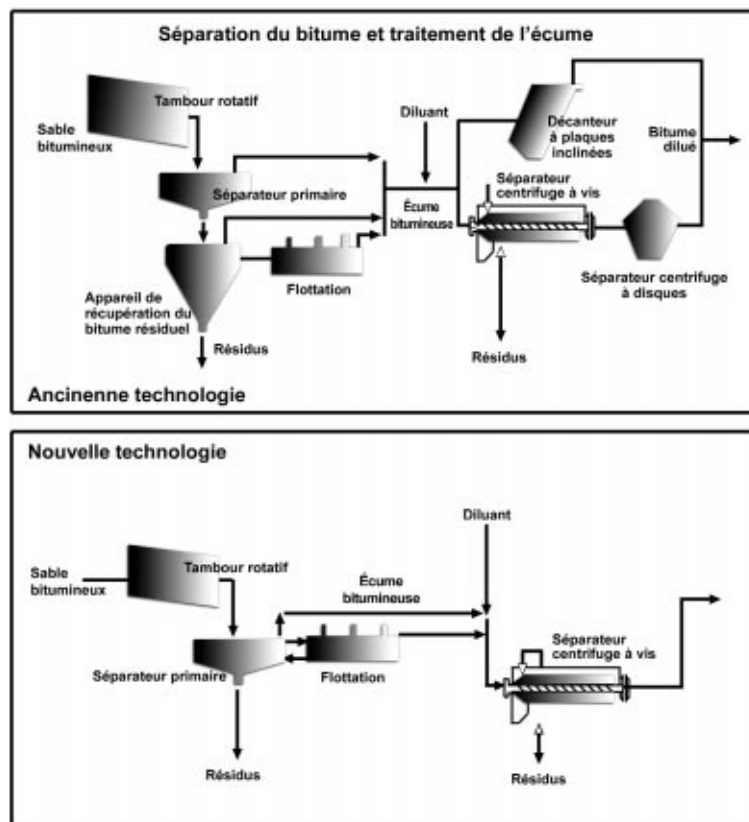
Séparation du bitume et traitement de l'écume

Tambour rotatif

Sable bitumineux

Diluant

Décanteur à plaques inclinées

Bitume dilué

Séparateur primaire

Écume bitumineuse

Séparateur centrifuge à vis

Appareil de récupération du bitume résiduel

Flottation

Séparateur centrifuge à disques

Résidus

Résidus

Ancinenne technologie

Nouvelle technologie

Diluant

Sable bitumineux

Tambour rotatif

Écume bitumineuse

Séparateur centrifuge à vis

Séparateur primaire

Flottation

Résidus

Résidus